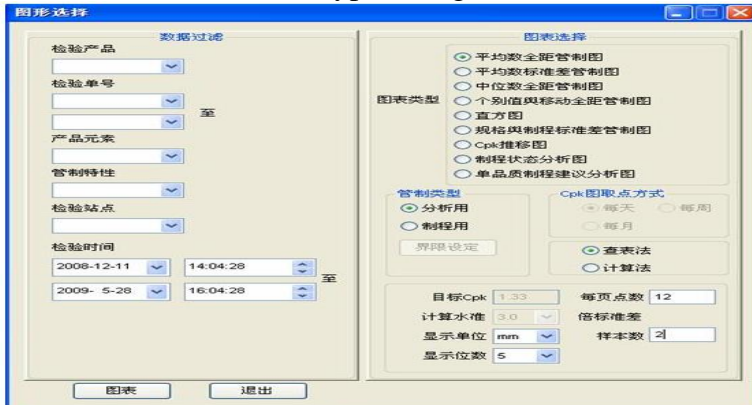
图形选择

数据过滤

检验产品

检验单号

至

产品元素

管制特性

检验站点

检验时间

2008-12-11 14:04:28

至

2009- 5-28 16:04:28

图表选择

图表类型

平均数全距管制图

平均数标准差管制图

中位数全距管制图

个别值與移动全距管制图

直方图

规格與制程标准差管制图

Cpk推移图

制程状态分析图

单品质制程建议分析图

管制类型

分析用

制程用

界限设定

Cpk图取点方式

每天

每周

每月

查表法

计算法

目标Cpk 1.33

每页点数 12

计算水准 3.0

倍标准差

显示单位 mm

样本数 2

显示位数 5

图表

退出